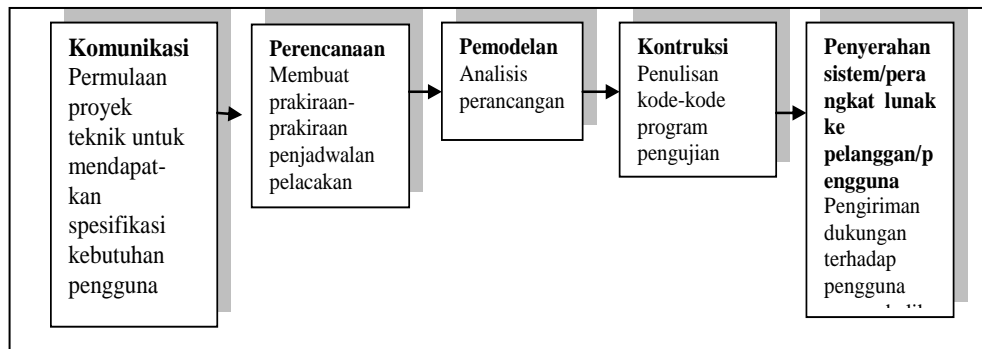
**Komunikasi**
Permulaan proyek teknik untuk mendapatkan spesifikasi kebutuhan pengguna

**Perencanaan**
Membuat prakiraan-prakiraan penjadwalan pelacakan

**Pemodelan**
Analisis perancangan

**Kontruksi**
Penulisan kode-kode program pengujian

**Penyerahan sistem/perangkat lunak ke pelanggan/pengguna**
Pengiriman dukungan terhadap pengguna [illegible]